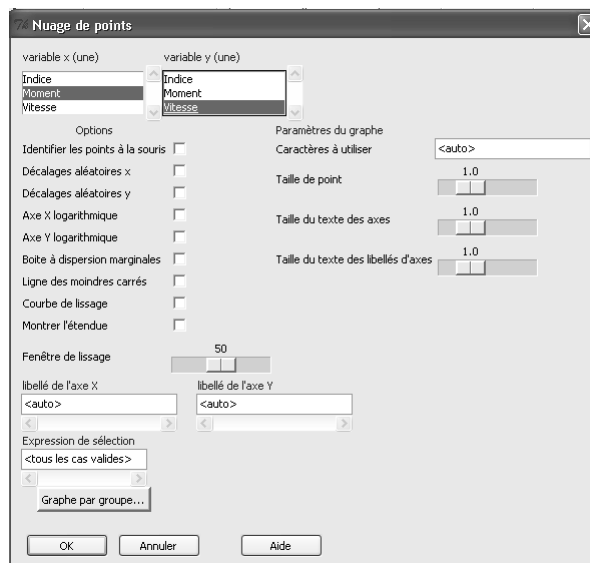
Nuage de points

variable x (une)
Indice
Moment
Vitesse

variable y (une)
Indice
Moment
Vitesse

Options
Identifier les points à la souris
Décalages aléatoires x
Décalages aléatoires y
Axe X logarithmique
Axe Y logarithmique
Boite à dispersion marginales
Ligne des moindres carrés
Courbe de lissage
Montrer l'étendue

Paramètres du graphe
Caractères à utiliser
<auto>
Taille de point
1.0
Taille du texte des axes
1.0
Taille du texte des libellés d'axes
1.0

Fenêtre de lissage
50

libellé de l'axe X
<auto>
libellé de l'axe Y
<auto>

Expression de sélection
<tous les cas valides>

Graphe par groupe...

OK
Annuler
Aide